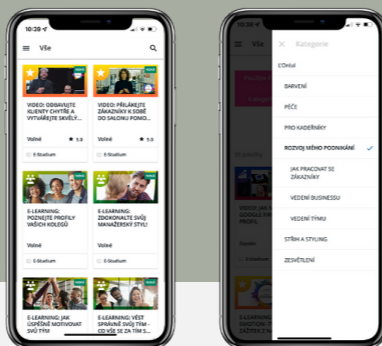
10:39

Vše

VIDEO: ODBAVUJTE KLIENTY CHYTŘE A VYTVÁŘEJTE SKVĚLÝ...

Volné

5.0

E-Stadium

VIDEO: PŘILÁKEJTE ZÁKAZNÍKY K SOBĚ DO SALONU POMO...

Volné

5.0

E-Stadium

E-LEARNING: POZNEJTE PROFILY VAŠICH KOLEGŮ

Volné

E-Stadium

E-LEARNING: ZDOKONALTE SVŮJ MANAŽERSKÝ STYL!

Volné

E-Stadium

E-LEARNING: JAK ÚSPĚŠNĚ MOTIVOVAT SVŮJ TÝM

E-LEARNING: VÉST SPRÁVNĚ SVŮJ TÝM - CO VŠE SE ZA TÍM S...

10:39

Vše

Kategorie

L'Oréal

BARVENÍ

PÉČE

PRO KADEŘNÍKY

ROZVOJ MÉHO PODNIKÁNÍ

JAK PRACOVAT SE ZÁKAZNÍKY

VEDENÍ BUSINESSU

VEDENÍ TÝMU

STŘIH A STYLING

ZESVĚTLENÍ